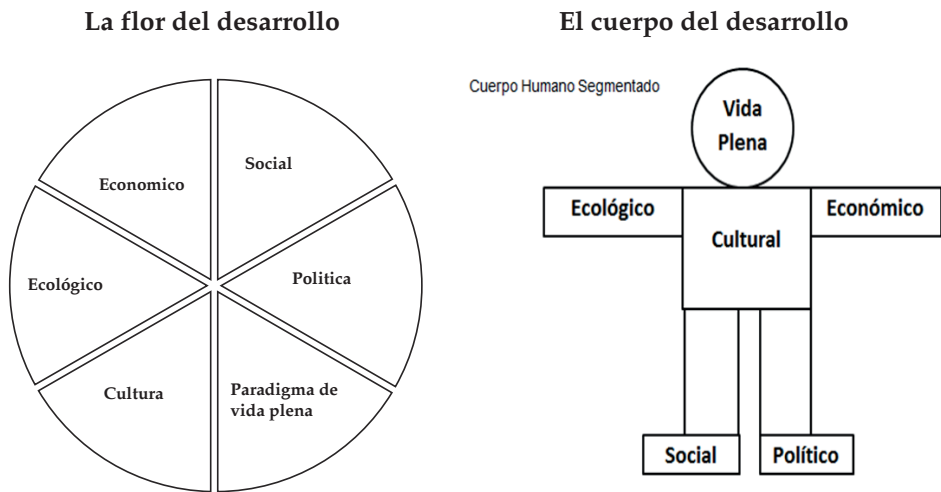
La flor del desarrollo

Economico

Social

Ecológico

Politica

Cultura

Paradigma de vida plena

El cuerpo del desarrollo

Cuerpo Humano Segmentado

Vida Plena

Ecológico

Económico

Cultural

Social

Político